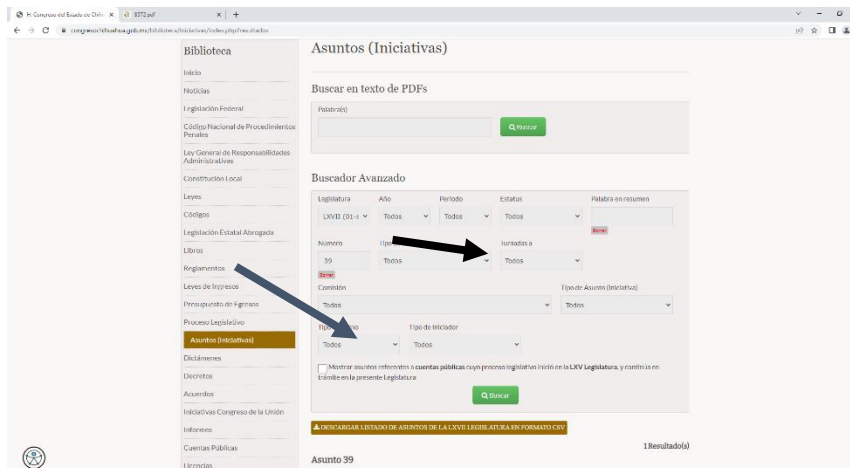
H. Congreso del Estado de Chih ×   8372.pdf ×   +

congresochihuahua.gob.mx/biblioteca/iniciativas/index.php?res=dados

Biblioteca

Inicio

Noticias

Legislación Federal

Código Nacional de Procedimientos Penales

Ley General de Responsabilidades Administrativas

Constitución Local

Leyes

Códigos

Legislación Estatal Abrogada

Libros

Reglamentos

Leyes de Ingresos

Presupuesto de Egresos

Proceso Legislativo

Asuntos (Iniciativas)

Dictámenes

Decretos

Acuerdos

Iniciativas Congreso de la Unión

Informes

Cuentas Públicas

Licencias

Asuntos (Iniciativas)

Buscar en texto de PDFs

Palabra(s)

Buscar

Buscador Avanzado

| Legislatura | Año | Periodo | Estatus | Palabra en resumen |
|---|---|---|---|---|
| LXVII (01-2 | Todos | Todos | Todos | Borrar |

Número: 39 Borrar

Tipo: Todos

Turnadas a: Todos

Comisión: Todos

Tipo de Asunto (Iniciativa): Todos

Tipo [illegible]: Todos

Tipo de Iniciador: Todos

Mostrar asuntos referentes a cuentas públicas cuyo proceso legislativo inició en la LXV Legislatura, y continúa en trámite en la presente Legislatura

Buscar

DESCARGAR LISTADO DE ASUNTOS DE LA LXVII LEGISLATURA EN FORMATO CSV

1 Resultado(s)

Asunto 39